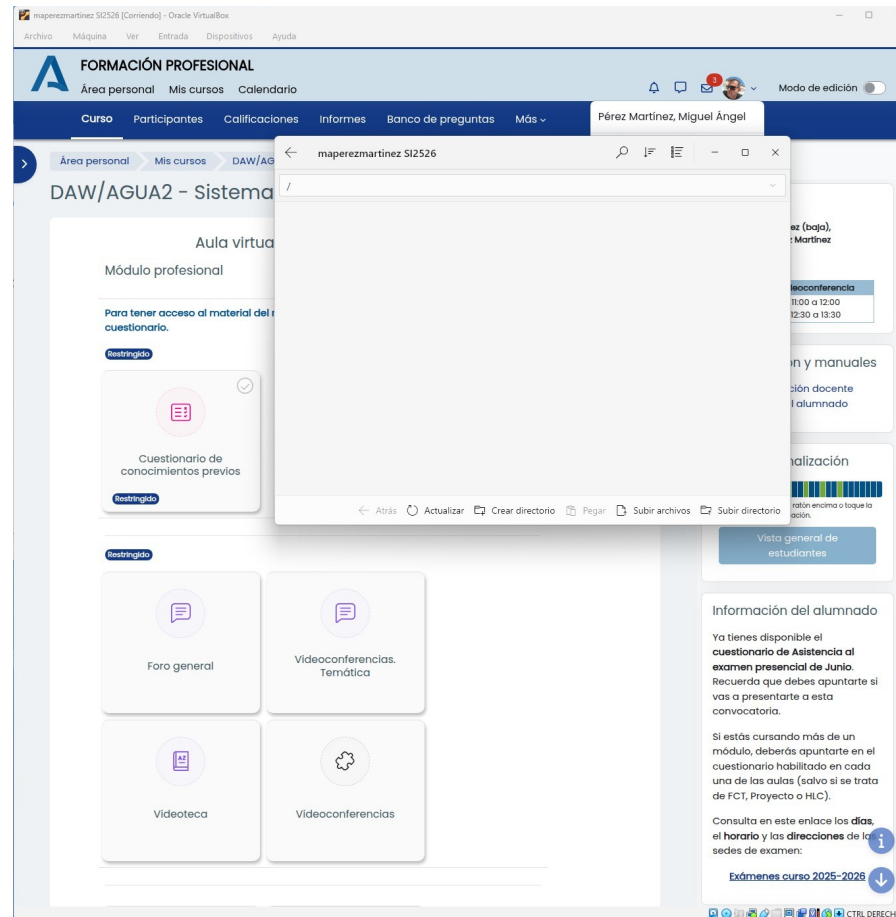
maperezmartinez SI2526 [Corriendo] - Oracle VirtualBox

Archivo Máquina Ver Entrada Dispositivos Ayuda

FORMACIÓN PROFESIONAL

Área personal Mis cursos Calendario

3

Modo de edición

Curso Participantes Calificaciones Informes Banco de preguntas Más

Pérez Martínez, Miguel Ángel

Área personal Mis cursos DAW/AG

DAW/AGUA2 - Sistema

maperezmartinez SI2526

/

← Atrás Actualizar Crear directorio Pegar Subir archivos Subir directorio

Aula virtua

Módulo profesional

Para tener acceso al material del cuestionario.

Restringido

Cuestionario de conocimientos previos

Restringido

Restringido

Foro general

Videoconferencias. Temática

Videoteca

Videoconferencias

ez (baja), Martínez

deoconferencia
11:00 a 12:00
12:30 a 13:30

n y manuales

ción docente
l alumnado

nalización

ratón encima o toque la ación.

Vista general de estudiantes

Información del alumnado

Ya tienes disponible el cuestionario de Asistencia al examen presencial de Junio. Recuerda que debes apuntarte si vas a presentarte a esta convocatoria.

Si estás cursando más de un módulo, deberás apuntarte en el cuestionario habilitado en cada una de las aulas (salvo si se trata de FCT, Proyecto o HLC).

Consulta en este enlace los días, el horario y las direcciones de las sedes de examen:

Exámenes curso 2025-2026

CTRL DERECH